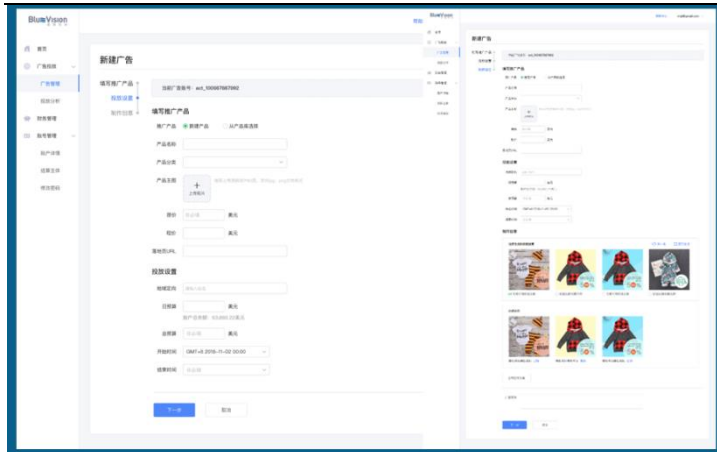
BlueVision

首页
广告投放
广告管理
报表分析
财务管理
账号管理
账户设置
征税主体
项目委托

帮助

新建广告

填写推广产品
投放设置
制作创意

当前广告账号：act_100567867862

填写推广产品

推广产品 新建产品 从产品库选择

产品名称
产品分类
产品主图
上传图片
建议上传高清图片尺寸，支持jpg、png格式图片

原价 原金额 美元
现价 美元
落地页URL

投放设置

地域定向 请输入选择
日预算 美元
账户总余额：93,868.00美元
总预算 美元
开始时间 GMT+8 2018-11-02 00:00
结束时间 请选择

下一步
取消

BlueVision

新建广告

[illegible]

填写推广产品

投放设置

制作创意

下一步
取消